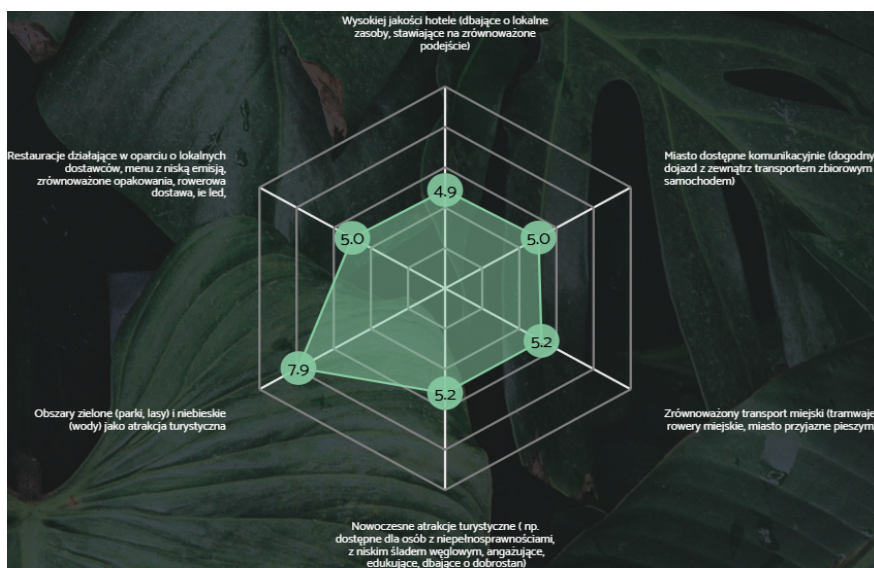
Wysokiej jakości hotele (dbające o lokalne zasoby, stawiające na zrównoważone podejście)

Restauracje działające w oparciu o lokalnych dostawców, menu z niską emisją, zrównoważone opakowania, rowerowa dostawa, ie led,

Miasto dostępne komunikacyjnie (dogodny dojazd z zewnątrz transportem zbiorowym samochodem)

4.9

5.0

5.0

5.2

7.9

5.2

Obszary zielone (parki, lasy) i niebieskie (wody) jako atrakcja turystyczna

Zrównoważony transport miejski (tramwaje rowery miejskie, miasto przyjazne pieszym

Nowoczesne atrakcje turystyczne ( np. dostępne dla osób z niepełnosprawnościami, z niskim śladem węglowym, angażujące, edukujące, dbające o dobrostan)